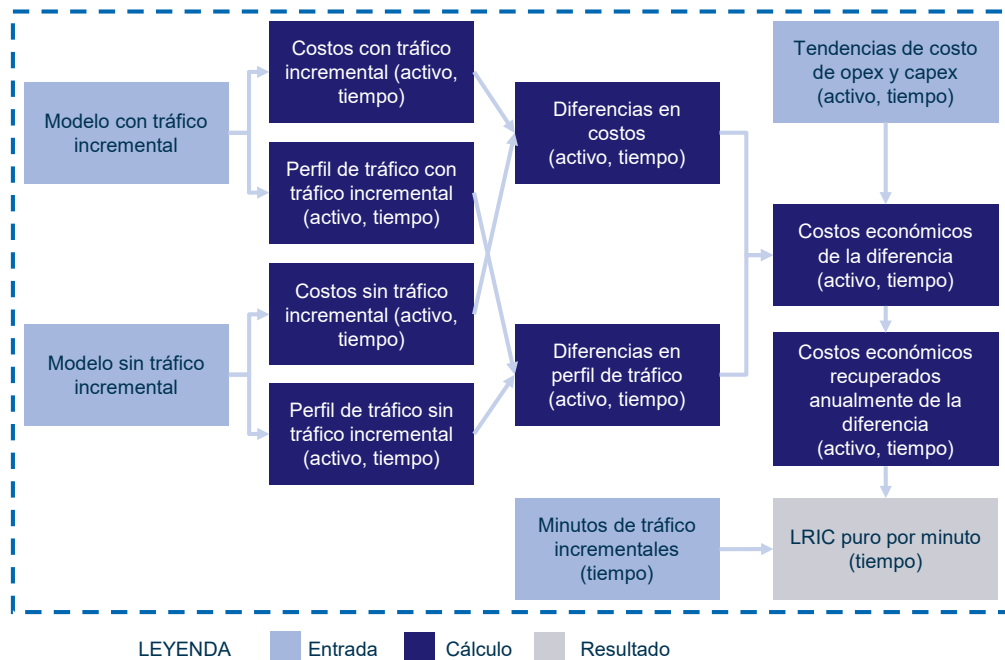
Modelo con tráfico incremental

Costos con tráfico incremental (activo, tiempo)

Perfil de tráfico con tráfico incremental (activo, tiempo)

Modelo sin tráfico incremental

Costos sin tráfico incremental (activo, tiempo)

Perfil de tráfico sin tráfico incremental (activo, tiempo)

Diferencias en costos (activo, tiempo)

Diferencias en perfil de tráfico (activo, tiempo)

Tendencias de costo de opex y capex (activo, tiempo)

Costos económicos de la diferencia (activo, tiempo)

Costos económicos recuperados anualmente de la diferencia (activo, tiempo)

Minutos de tráfico incrementales (tiempo)

LRIC puro por minuto (tiempo)

LEYENDA Entrada Cálculo Resultado